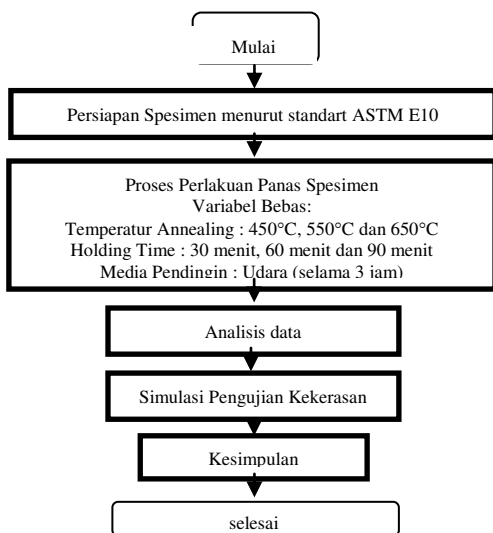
Mulai

Persiapan Spesimen menurut standart ASTM E10

Proses Perlakuan Panas Spesimen
Variabel Bebas:
Temperatur Annealing : 450°C, 550°C dan 650°C
Holding Time : 30 menit, 60 menit dan 90 menit
Media Pendingin : Udara (selama 3 jam)

Analisis data

Simulasi Pengujian Kekerasan

Kesimpulan

selesai